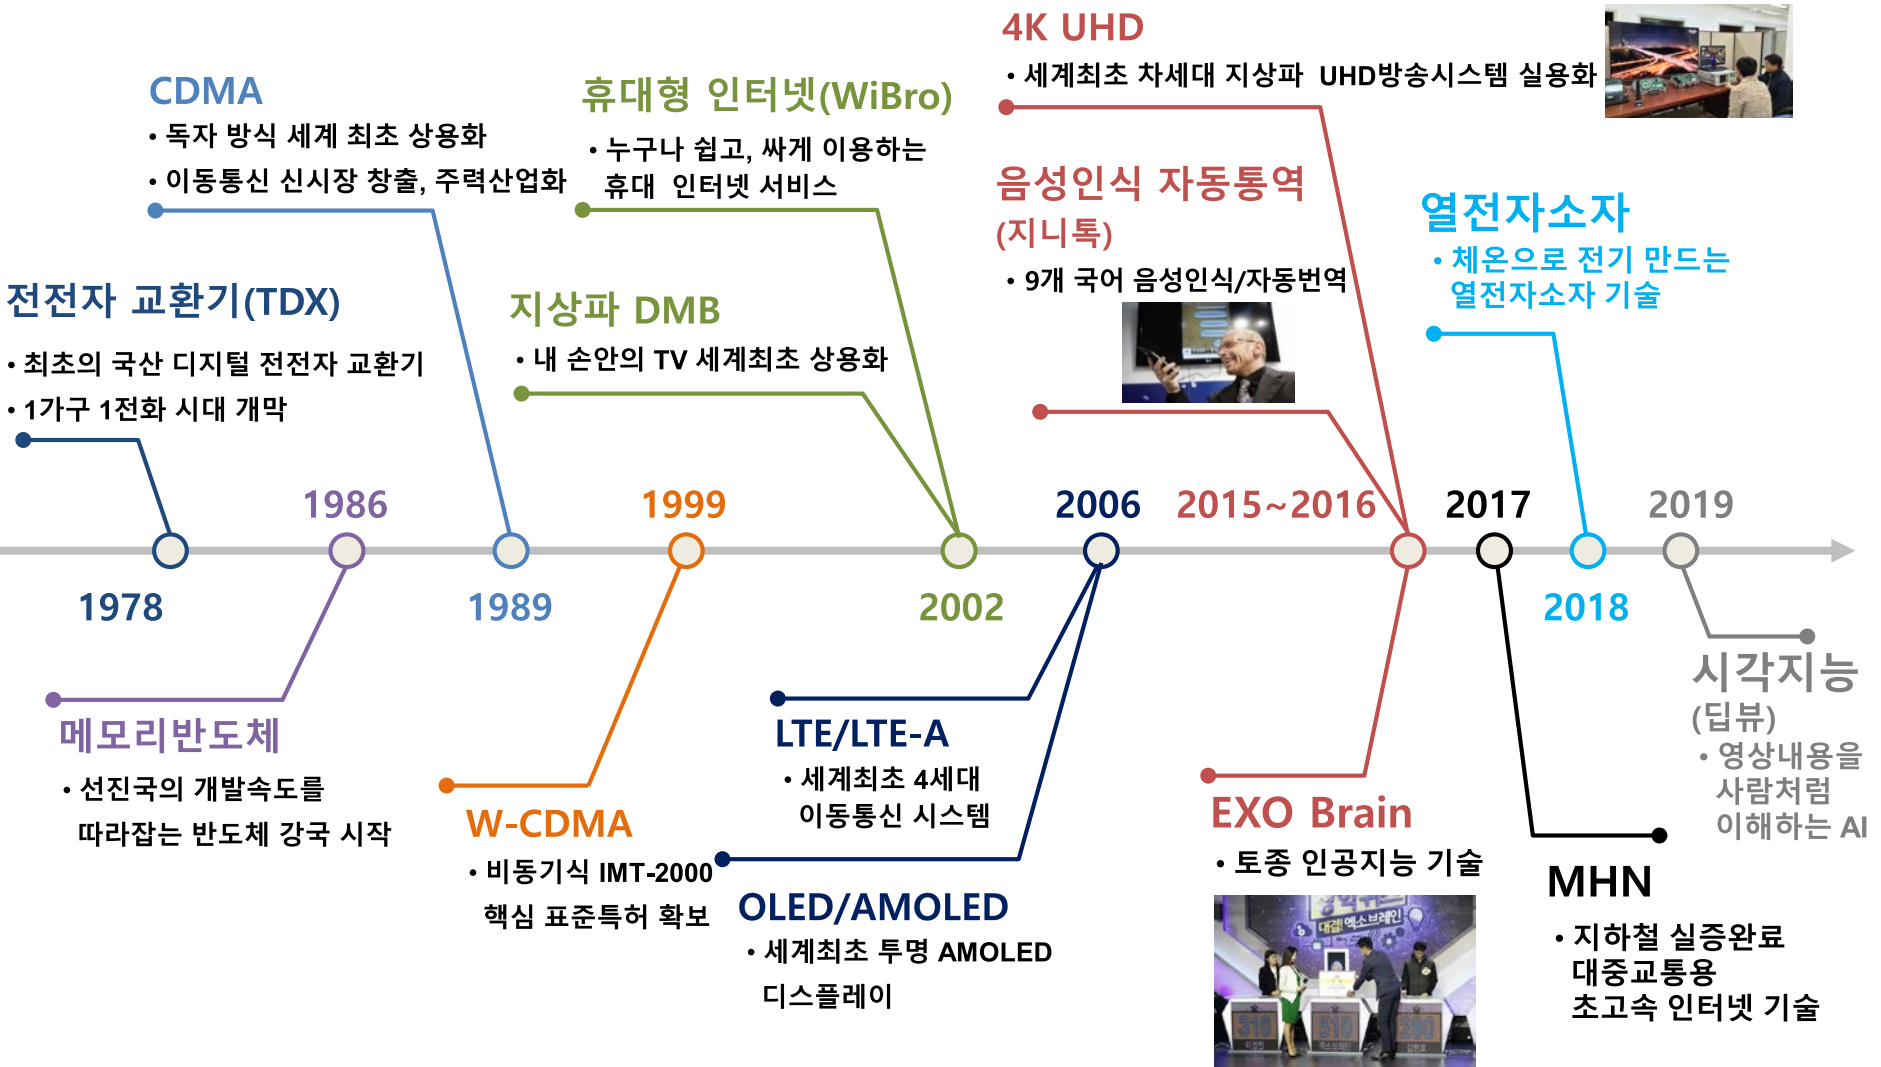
4K UHD
• 세계최초 차세대 지상파 UHD방송시스템 실용화

CDMA
• 독자 방식 세계 최초 상용화
• 이동통신 신시장 창출, 주력산업화

휴대형 인터넷(WiBro)
• 누구나 쉽고, 싸게 이용하는 휴대 인터넷 서비스

음성인식 자동통역 (지니톡)
• 9개 국어 음성인식/자동번역

열전자소자
• 체온으로 전기 만드는 열전자소자 기술

전전자 교환기(TDX)
• 최초의 국산 디지털 전전자 교환기
• 1가구 1전화 시대 개막

지상파 DMB
• 내 손안의 TV 세계최초 상용화

1986 1999 2006 2015~2016 2017 2019
1978 1989 2002 2018

메모리반도체
• 선진국의 개발속도를 따라잡는 반도체 강국 시작

W-CDMA
• 비동기식 IMT-2000 핵심 표준특허 확보

LTE/LTE-A
• 세계최초 4세대 이동통신 시스템

OLED/AMOLED
• 세계최초 투명 AMOLED 디스플레이

EXO Brain
• 토종 인공지능 기술

MHN
• 지하철 실증완료 대중교통용 초고속 인터넷 기술

시각지능 (딥뷰)
• 영상내용을 사람처럼 이해하는 AI